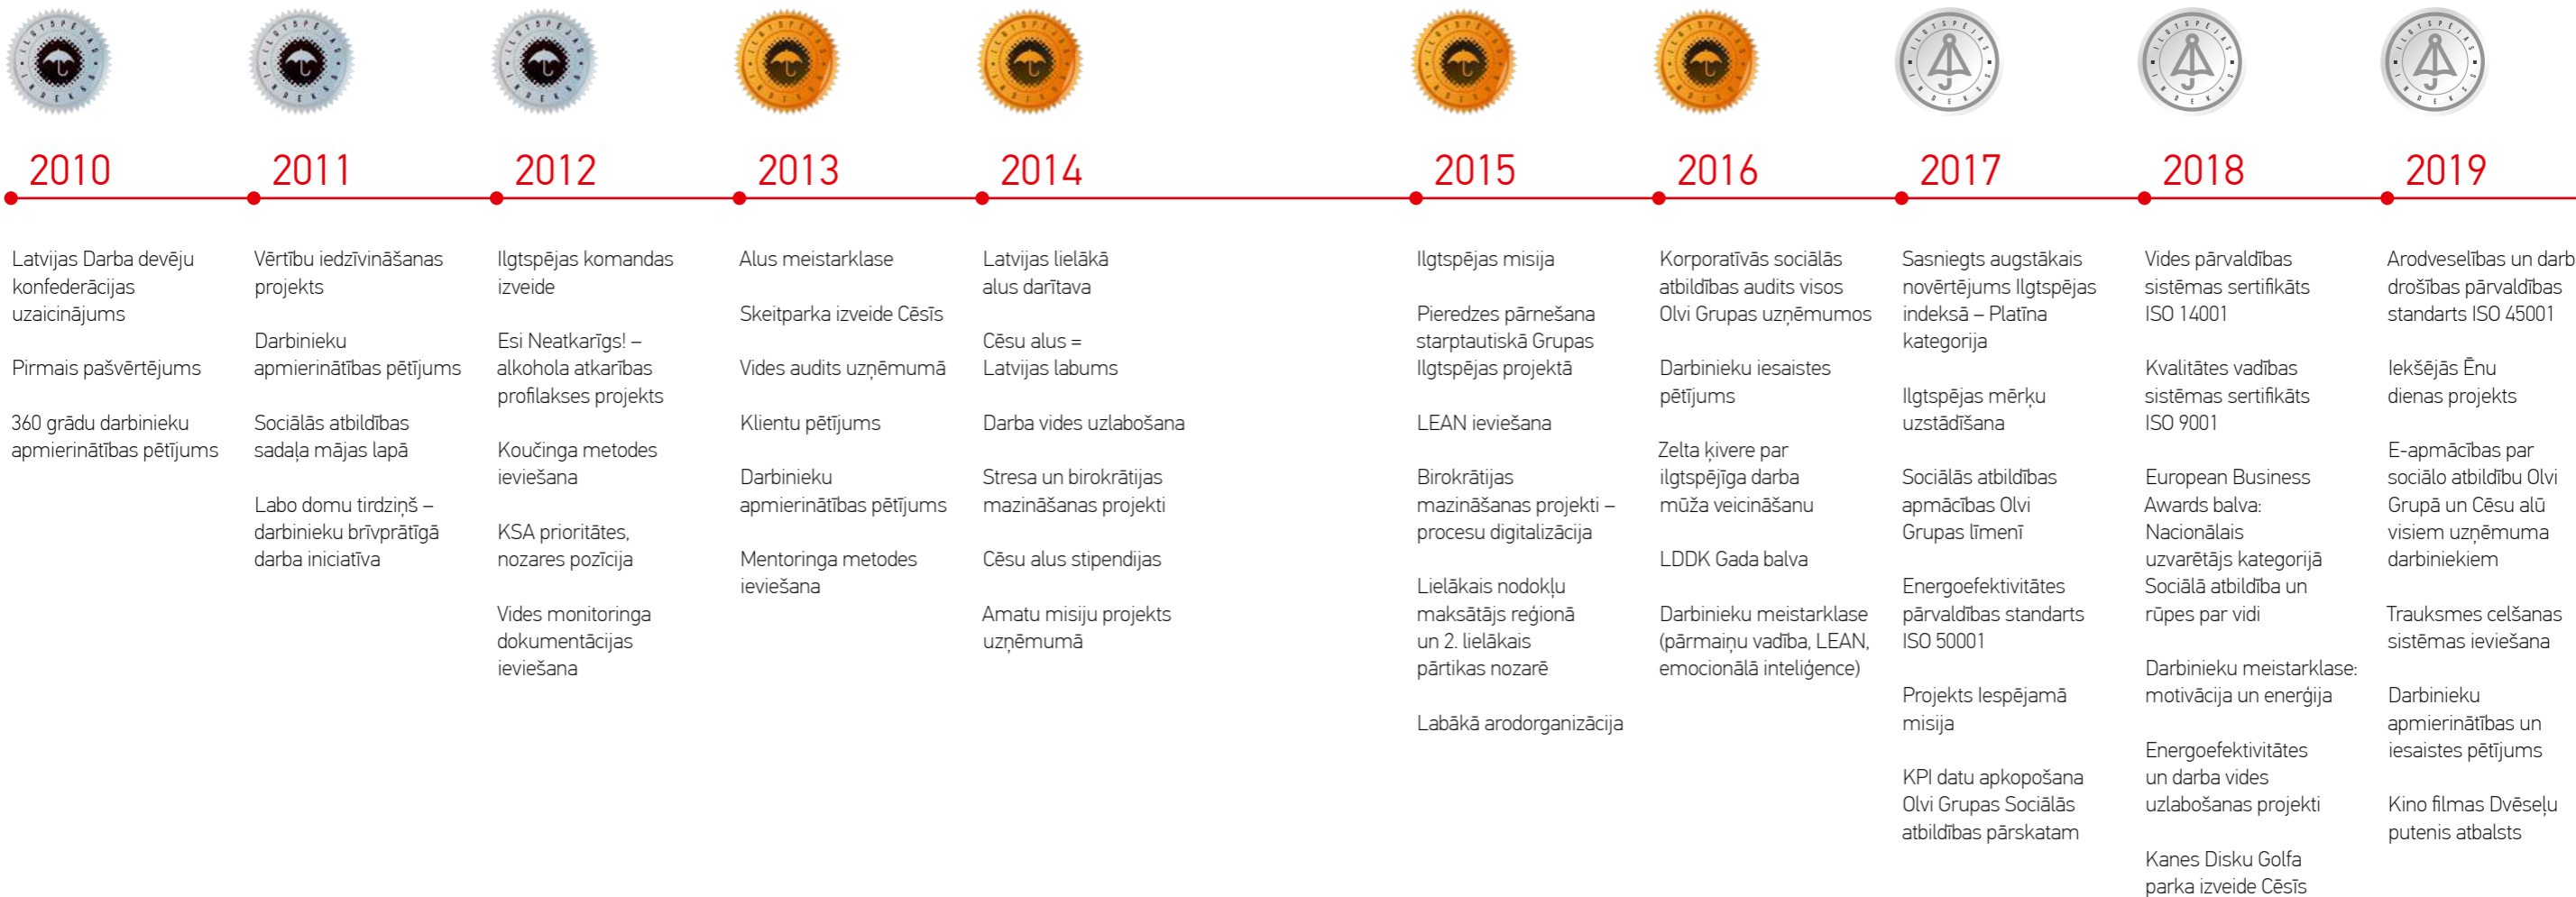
2010

Latvijas Darba devēju konfederācijas uzaicinājums

Pirmais pašvērtējums

360 grādu darbinieku apmierinātības pētījums

2011

Vērtību iedzīvināšanas projekts

Darbinieku apmierinātības pētījums

Sociālās atbildības sadaļa mājas lapā

Labo domu tirdziņš – darbinieku brīvprātīgā darba iniciatīva

2012

Ilgtspējas komandas izveide

Esi Neatkarīgs! – alkohola atkarības profilakses projekts

Koučinga metodes ieviešana

KSA prioritātes, nozares pozīcija

Vides monitoringa dokumentācijas ieviešana

2013

Alus meistarklase

Skeitparka izveide Cēsīs

Vides audits uzņēmumā

Klientu pētījums

Darbinieku apmierinātības pētījums

Mentoringa metodes ieviešana

2014

Latvijas lielākā alus darītava

Cēsu alus = Latvijas labums

Darba vides uzlabošana

Stresa un birokrātijas mazināšanas projekti

Cēsu alus stipendijas

Amatu misiju projekts uzņēmumā

2015

Ilgtspējas misija

Pieredzes pārnešana starptautiskā Grupas Ilgtspējas projektā

LEAN ieviešana

Birokrātijas mazināšanas projekti – procesu digitalizācija

Lielākais nodokļu maksātājs reģionā un 2. lielākais pārtikas nozarē

Labākā arodorganizācija

2016

Korporatīvās sociālās atbildības audits visos Olvi Grupas uzņēmumos

Darbinieku iesaistes pētījums

Zelta ķivere par ilgtspējīga darba mūža veicināšanu

LDDK Gada balva

Darbinieku meistarklase (pārmaiņu vadība, LEAN, emocionālā inteliģence)

2017

Sasniegts augstākais novērtējums Ilgtspējas indeksā – Platīna kategorija

Ilgtspējas mērķu uzstādīšana

Sociālās atbildības apmācības Olvi Grupas līmenī

Energoefektivitātes pārvaldības standarts ISO 50001

Projekts Iespējamā misija

KPI datu apkopošana Olvi Grupas Sociālās atbildības pārskatam

2018

Vides pārvaldības sistēmas sertifikāts ISO 14001

Kvalitātes vadības sistēmas sertifikāts ISO 9001

European Business Awards balva: Nacionālais uzvarētājs kategorijā Sociālā atbildība un rūpes par vidi

Darbinieku meistarklase: motivācija un enerģija

Energoefektivitātes un darba vides uzlabošanas projekti

Kanes Disku Golfa parka izveide Cēsīs

2019

Arodveselības un darb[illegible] drošības pārvaldības standarts ISO 45001

Iekšējās Ēnu dienas projekts

E-apmācības par sociālo atbildību Olvi Grupā un Cēsu alū visiem uzņēmuma darbiniekiem

Trauksmes celšanas sistēmas ieviešana

Darbinieku apmierinātības un iesaistes pētījums

Kino filmas Dvēseļu putenis atbalsts